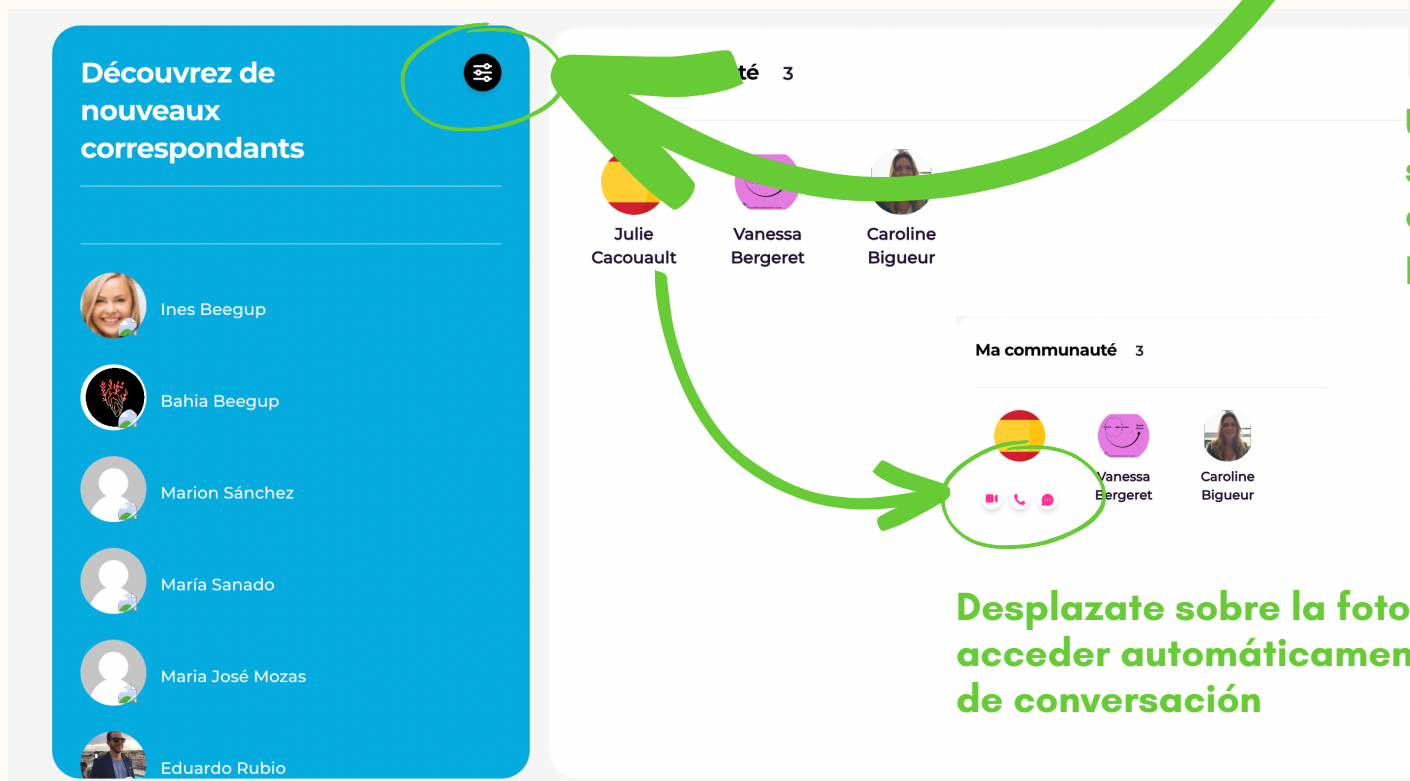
Découvrez de nouveaux correspondants

Ines Beegup

Bahia Beegup

Marion Sánchez

María Sanado

Maria José Mozas

Eduardo Rubio

té 3

Julie Cacouault

Vanessa Bergeret

Caroline Bigueur

Ma communauté 3

Vanessa Bergeret

Caroline Bigueur

Desplazate sobre la foto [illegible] acceder automáticamen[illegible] de conversación